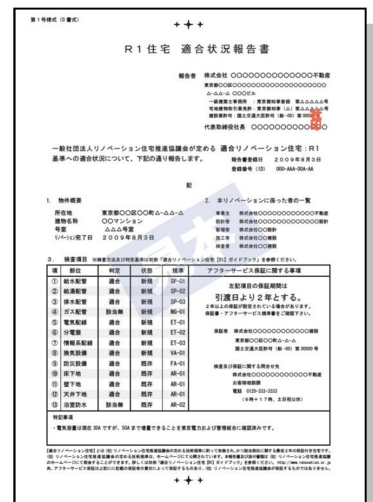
第１号様式（Ｒ書式）

＋＋＋

Ｒ１住宅　適合状況報告書

報告者　株式会社　〇〇〇〇〇〇〇〇〇〇〇〇不動産

東京都〇〇区〇〇〇〇〇〇〇〇〇〇〇
△-△△-△　〇〇〇ビル

一級建築士事務所　東京都知事登録　第△△-△△△号
宅地建物取引業免許　東京都知事（△）第△△△△△号
建設業許可　国土交通大臣許可（般-00）第00000号

代表取締役社長　〇〇〇〇〇〇〇〇〇〇

一般社団法人リノベーション住宅推進協議会が定める　適合リノベーション住宅：Ｒ１基準への適合状況について、下記の通り報告します。

報告書発行日　２００９年８月３日
登録番号（１２）　000-AAA-00A-AA

記

１．物件概要

| 所在地 | 東京都〇〇区〇〇町△-△△-△ |
|---|---|
| 建物名称 | 〇〇マンション |
| 号室 | △△△号室 |
| ﾘﾉﾍﾞｰｼｮﾝ完了日 | ２００９年８月３日 |

２．本リノベーションに係った者の一覧

| 事業主 | 株式会社〇〇〇〇〇〇〇〇〇〇不動産 |
|---|---|
| 設計者 | 株式会社〇〇〇〇〇〇〇〇〇〇設計 |
| 施工者 | 株式会社〇〇〇〇〇〇〇〇〇〇建設 |
| 検査者 | 株式会社〇〇〇〇〇〇〇〇〇〇検査 |

３．検査項目　※検査方法及び判定基準は別冊「適合リノベーション住宅［Ｒ１］ガイドブック」を参照ください。

| 番号 | 部位 | 判定 | 状態 | 規準 |
|---|---|---|---|---|
| ① | 給水配管 | 適合 | 新規 | SP-01 |
| ② | 給湯配管 | 適合 | 新規 | SP-02 |
| ③ | 排水配管 | 適合 | 新規 | SP-03 |
| ④ | ガス配管 | 該当無 | 新規 | MG-01 |
| ⑤ | 電気配線 | 適合 | 新規 | ET-01 |
| ⑥ | 分電盤 | 適合 | 新規 | ET-02 |
| ⑦ | 情報系配線 | 適合 | 新規 | ET-03 |
| ⑧ | 換気設備 | 適合 | 新規 | VA-01 |
| ⑨ | 防災設備 | 適合 | 既存 | FA-01 |
| ⑩ | 床下地 | 適合 | 新規 | AR-01 |
| ⑪ | 壁下地 | 適合 | 新規 | AR-01 |
| ⑫ | 天井下地 | 適合 | 新規 | AR-01 |
| ⑬ | 浴室防水 | 該当無 | 新規 | AR-01 |

アフターサービス保証に関する事項

主配項目の保証期間は

引渡日より２年とする。

２年以上の保証が付保されている場合があります。
詳しくは、アフターサービス規準書をご確認ください。

保証者　株式会社〇〇〇〇〇〇〇〇〇〇不動産
東京都〇〇区〇〇町△-△△-△
国土交通大臣許可（般-00）第00000号

検査及び保証に関する問合せ先
株式会社〇〇〇〇〇〇〇〇〇〇不動産
お客様相談課
電話　0120-333-3333
（９時～１７時、土日祝日休）

特記事項
・電気容量は現在30Aですが、50Aまで増量できることを東京電力および管理組合に確認済みです。

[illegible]